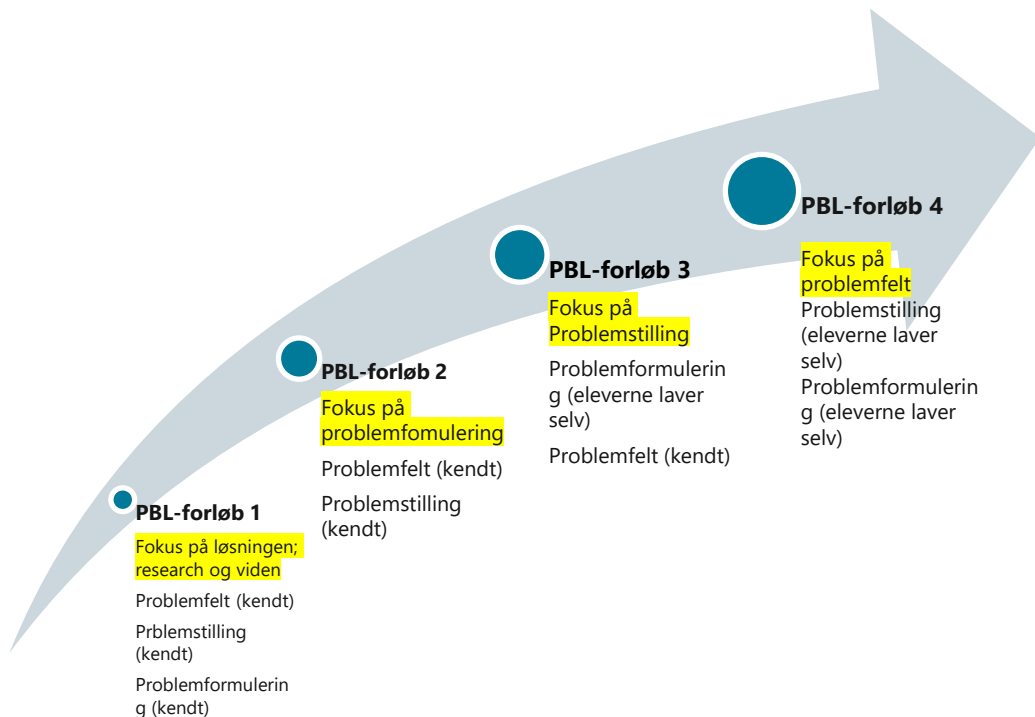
PBL-forløb 1

Fokus på løsningen; research og viden

Problemfelt (kendt)

Prblemstilling (kendt)

Problemformulering (kendt)

PBL-forløb 2

Fokus på problemfomulering

Problemfelt (kendt)

Problemstilling (kendt)

PBL-forløb 3

Fokus på Problemstilling

Problemformulering (eleverne laver selv)

Problemfelt (kendt)

PBL-forløb 4

Fokus på problemfelt

Problemstilling (eleverne laver selv)

Problemformulering (eleverne laver selv)